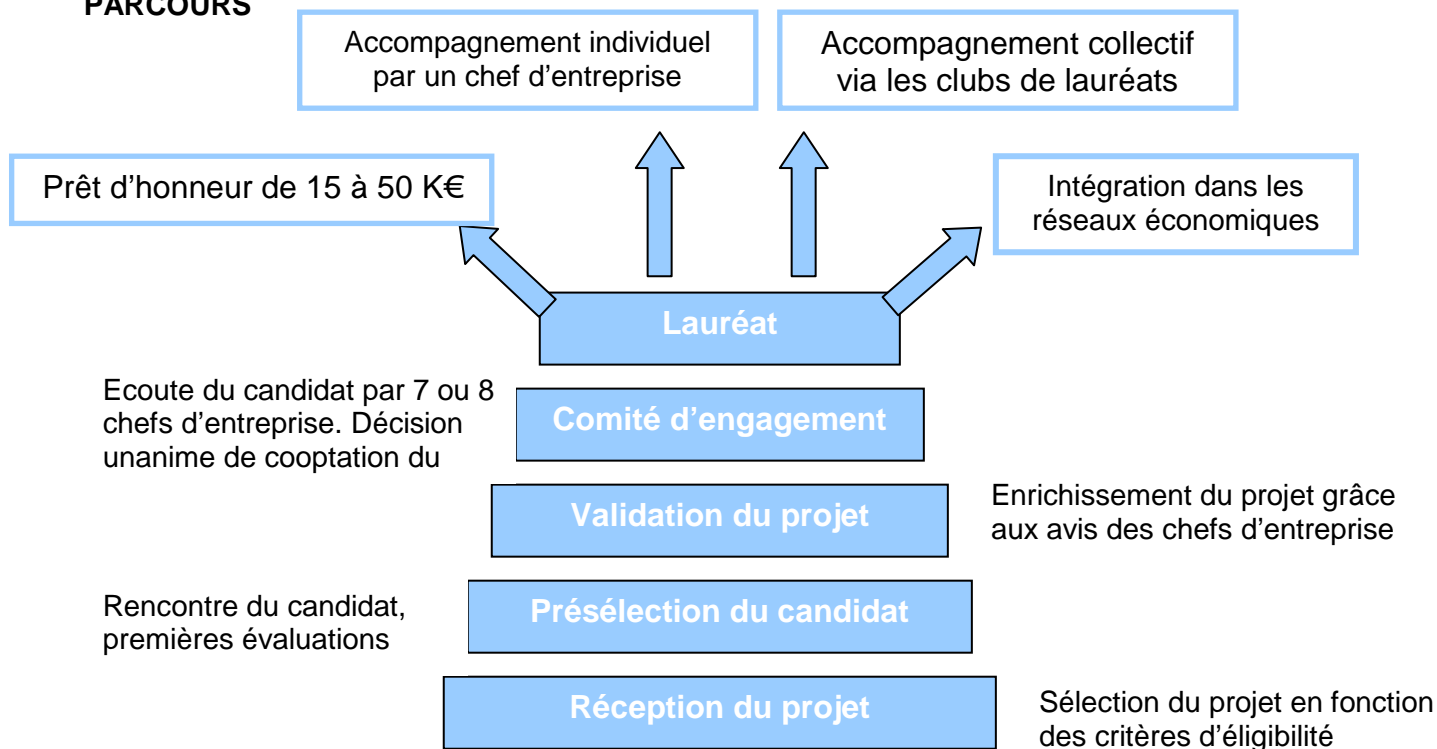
PARCOURS

Accompagnement individuel par un chef d'entreprise

Accompagnement collectif via les clubs de lauréats

Prêt d'honneur de 15 à 50 K€

Intégration dans les réseaux économiques

Lauréat

Ecoute du candidat par 7 ou 8 chefs d'entreprise. Décision unanime de cooptation du

Comité d'engagement

Validation du projet

Enrichissement du projet grâce aux avis des chefs d'entreprise

Rencontre du candidat, premières évaluations

Présélection du candidat

Réception du projet

Sélection du projet en fonction des critères d'éligibilité